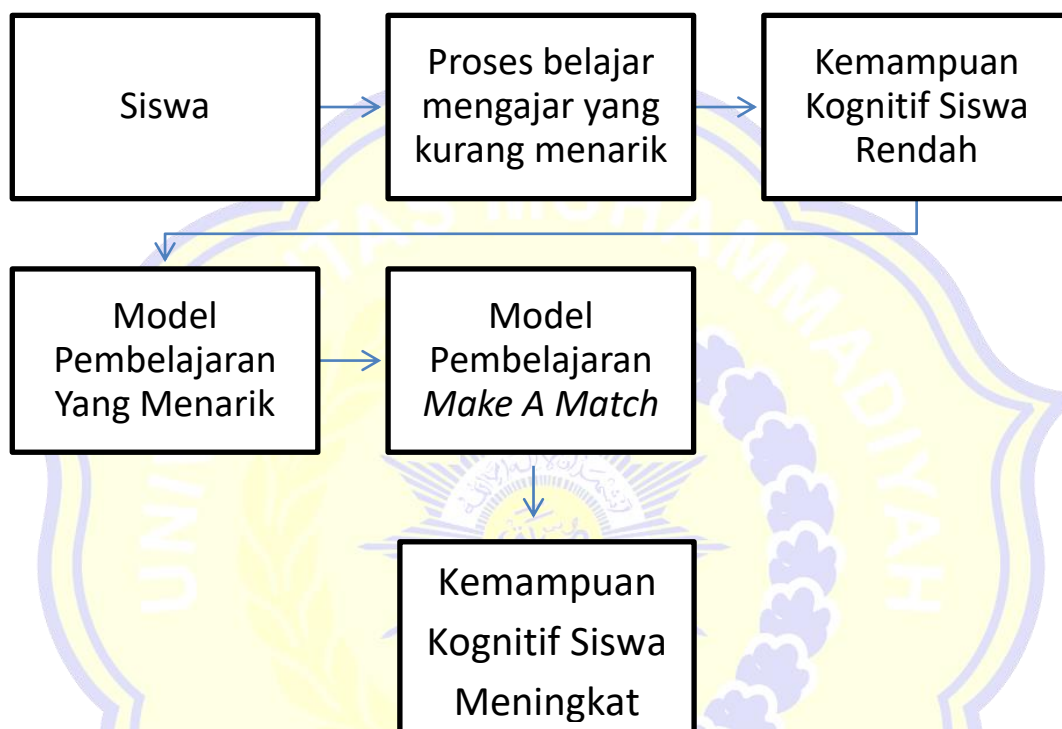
Siswa

Proses belajar mengajar yang kurang menarik

Kemampuan Kognitif Siswa Rendah

Model Pembelajaran Yang Menarik

Model Pembelajaran *Make A Match*

Kemampuan Kognitif Siswa Meningkat

UNIVERSITAS MUHAMMADIYAH